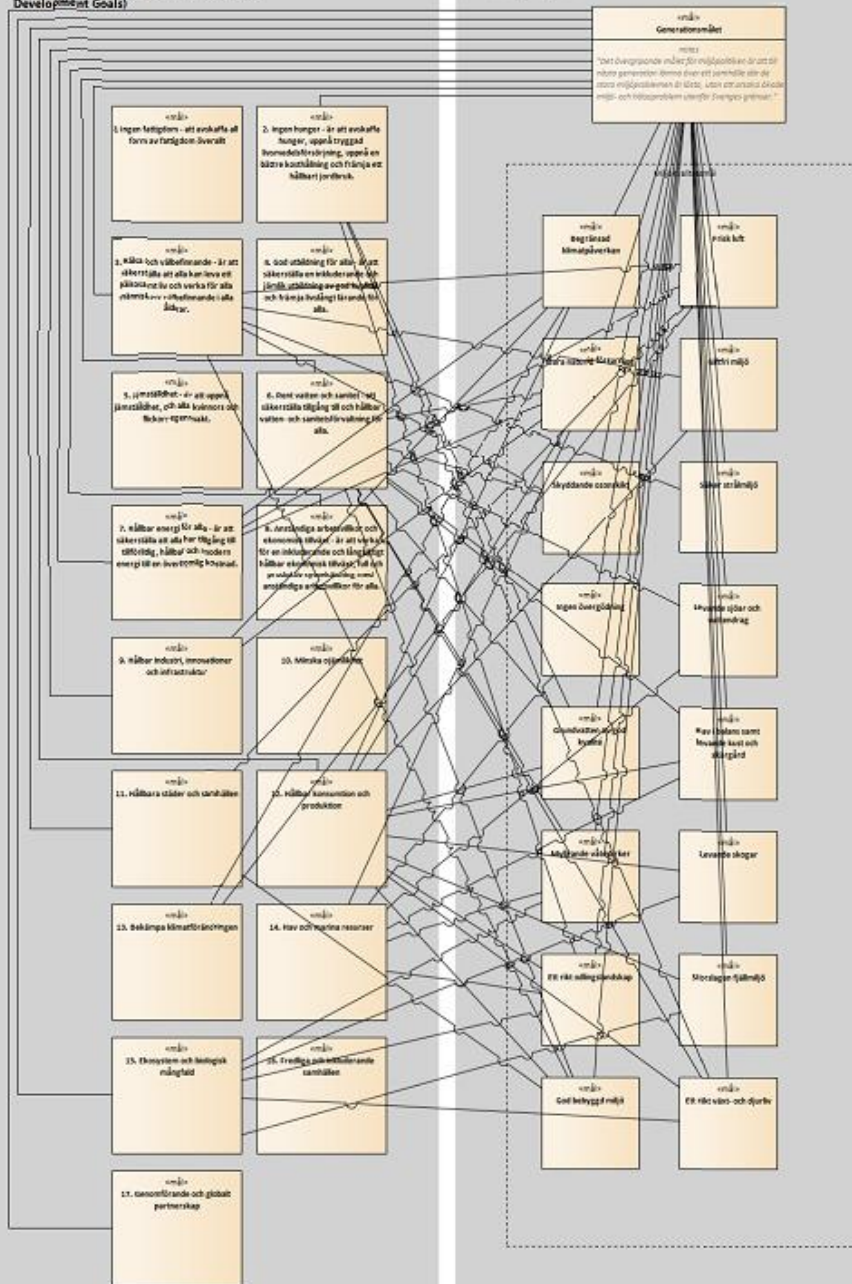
Development Goals)

«mål»
Generationsmålet

notes
"Det övergripande målet för miljöpolitiken är att till nästa generation lämna över ett samhälle där de stora miljöproblemen är lösta, utan att orsaka ökade miljö- och hälsoproblem utanför Sveriges gränser."

«mål»
1. Ingen fattigdom - att avskaffa all form av fattigdom överallt

«mål»
2. Ingen hunger - är att avskaffa hunger, uppnå tryggad livsmedelsförsörjning, uppnå en bättre kosthållning och främja ett hållbart jordbruk.

«mål»
3. Hälsa och välbefinnande - är att säkerställa att alla kan leva ett hälsosamt liv och verka för alla människors välbefinnande i alla åldrar.

«mål»
4. God utbildning för alla - är att säkerställa en inkluderande och jämlik utbildning av god kvalitet och främja livslångt lärande för alla.

«mål»
5. Jämställdhet - är att uppnå jämställdhet, och alla kvinnors och flickors egenmakt.

«mål»
6. Rent vatten och sanitet - att säkerställa tillgång till och hållbar vatten- och sanitetsförvaltning för alla.

«mål»
7. Hållbar energi för alla - är att säkerställa att alla har tillgång till tillförlitlig, hållbar och modern energi till en överkomlig kostnad.

«mål»
8. Anständiga arbetsvillkor och ekonomisk tillväxt - är att verka för en inkluderande och långsiktigt hållbar ekonomisk tillväxt, full och produktiv sysselsättning med anständiga arbetsvillkor för alla.

«mål»
9. Hållbar industri, innovationer och infrastruktur

«mål»
10. Minska ojämlikhet

«mål»
11. Hållbara städer och samhällen

«mål»
12. Hållbar konsumtion och produktion

«mål»
13. Bekämpa klimatförändringen

«mål»
14. Hav och marina resurser

«mål»
15. Ekosystem och biologisk mångfald

«mål»
16. Fredliga och inkluderande samhällen

«mål»
17. Genomförande och globalt partnerskap

Miljökvalitetsmål

«mål»
Begränsad klimatpåverkan

«mål»
Frisk luft

«mål»
Bara naturlig försurning

«mål»
Giftfri miljö

«mål»
Skyddande ozonskikt

«mål»
Säker strålmiljö

«mål»
Ingen övergödning

«mål»
Levande sjöar och vattendrag

«mål»
Grundvatten av god kvalitet

«mål»
Hav i balans samt levande kust och skärgård

«mål»
Myllrande våtmarker

«mål»
Levande skogar

«mål»
Ett rikt odlingslandskap

«mål»
Storslagen fjällmiljö

«mål»
God bebyggd miljö

«mål»
Ett rikt växt- och djurliv